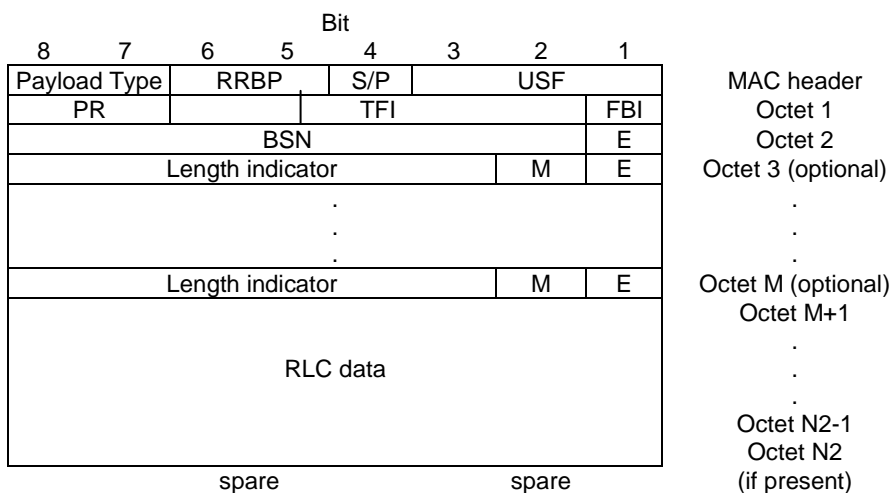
Bit

| 8 | 7 | 6 | 5 | 4 | 3 | 2 | 1 | |
|---|---|---|---|---|---|---|---|---|
| Payload Type | | RRBP | | S/P | USF | | | MAC header |
| PR | | | TFI | | | | FBI | Octet 1 |
| BSN | | | | | | | E | Octet 2 |
| Length indicator | | | | | | M | E | Octet 3 (optional) |
| . . . | | | | | | | | . . . |
| Length indicator | | | | | | M | E | Octet M (optional) |
| RLC data | | | | | | | | Octet M+1 . . . Octet N2-1 Octet N2 (if present) |

spare spare